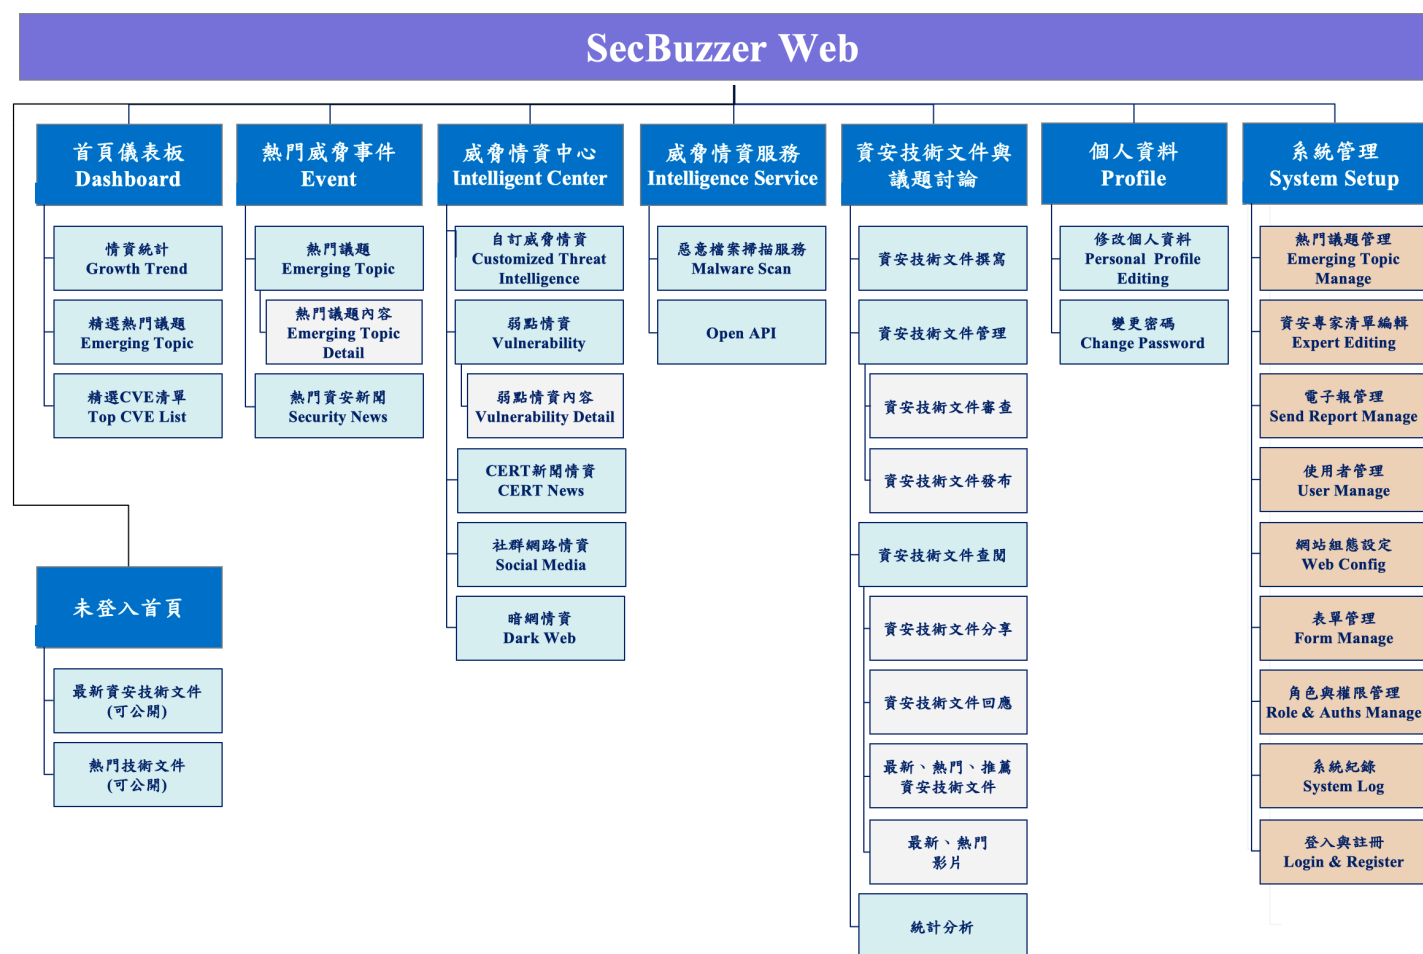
SecBuzzer Web

首頁儀表板
Dashboard

情資統計
Growth Trend

精選熱門議題
Emerging Topic

精選CVE清單
Top CVE List

熱門威脅事件
Event

熱門議題
Emerging Topic

熱門議題內容
Emerging Topic Detail

熱門資安新聞
Security News

威脅情資中心
Intelligent Center

自訂威脅情資
Customized Threat Intelligence

弱點情資
Vulnerability

弱點情資內容
Vulnerability Detail

CERT新聞情資
CERT News

社群網路情資
Social Media

暗網情資
Dark Web

威脅情資服務
Intelligence Service

惡意檔案掃描服務
Malware Scan

Open API

資安技術文件與議題討論

資安技術文件撰寫

資安技術文件管理

資安技術文件審查

資安技術文件發布

資安技術文件查閱

資安技術文件分享

資安技術文件回應

最新、熱門、推薦資安技術文件

最新、熱門影片

統計分析

個人資料
Profile

修改個人資料
Personal Profile Editing

變更密碼
Change Password

系統管理
System Setup

熱門議題管理
Emerging Topic Manage

資安專家清單編輯
Expert Editing

電子報管理
Send Report Manage

使用者管理
User Manage

網站組態設定
Web Config

表單管理
Form Manage

角色與權限管理
Role & Auths Manage

系統紀錄
System Log

登入與註冊
Login & Register

未登入首頁

最新資安技術文件（可公開）

熱門技術文件（可公開）